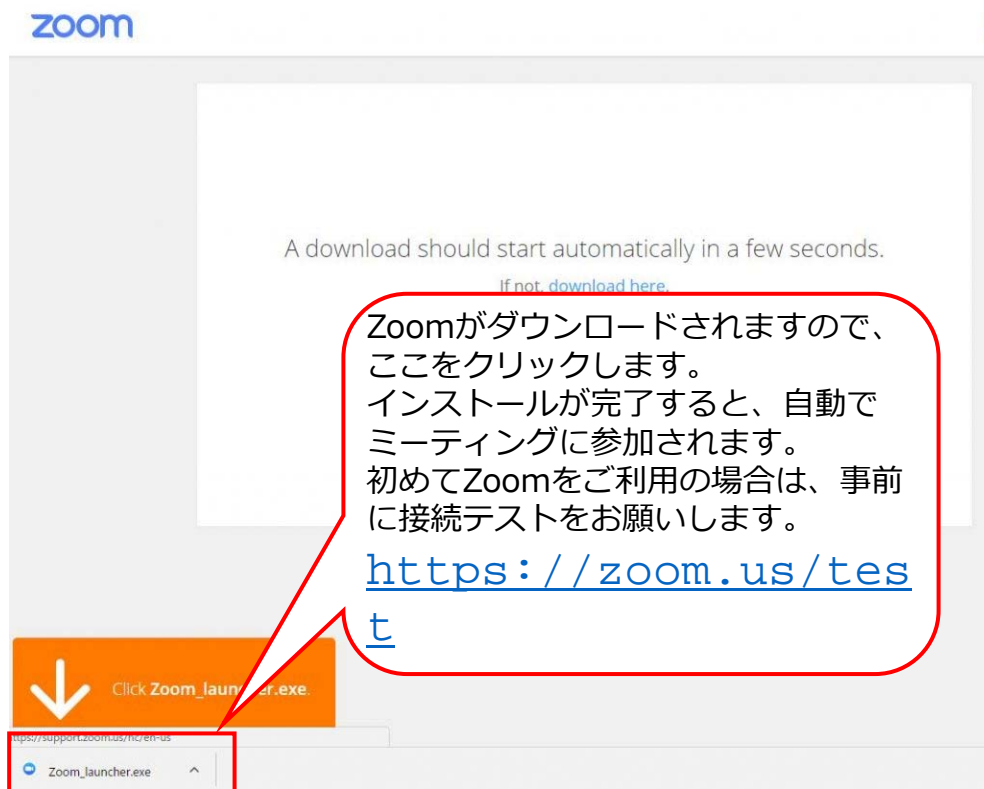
zoom

A download should start automatically in a few seconds.

If not, download here.

Zoomがダウンロードされますので、ここをクリックします。
インストールが完了すると、自動でミーティングに参加されます。
初めてZoomをご利用の場合は、事前に接続テストをお願いします。
https://zoom.us/test

Click Zoom_launc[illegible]er.exe.

https://support.zoom.us/hc/en-us

Zoom_launcher.exe